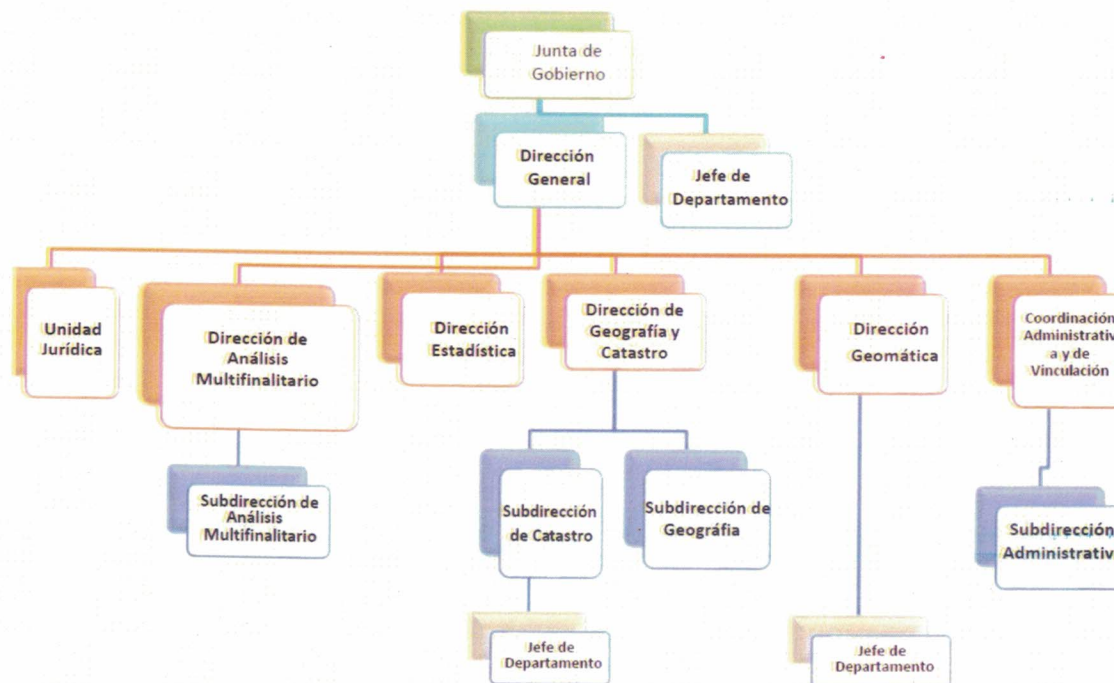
Junta de Gobierno

Dirección General

Jefe de Departamento

Unidad Jurídica

Dirección de Análisis Multifinalitario

Dirección Estadística

Dirección de Geografía y Catastro

Dirección Geomática

Coordinación Administrativ a y de Vinculación

Subdirección de Análisis Multifinalitario

Subdirección de Catastro

Subdirección de Geografía

Subdirección Administrativ

Jefe de Departamento

Jefe de Departamento